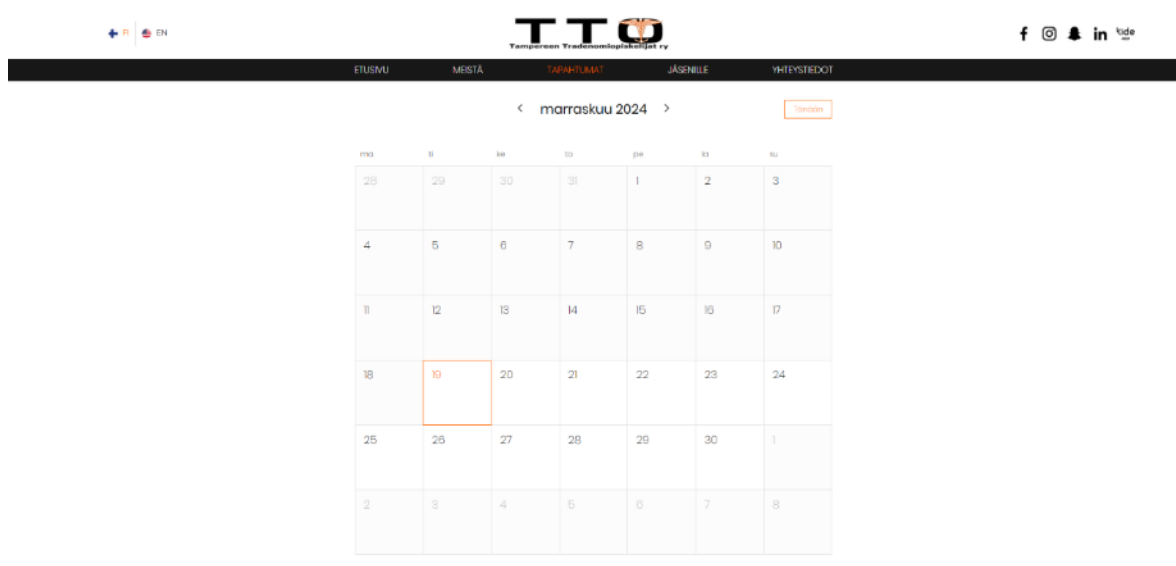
FI | EN

TTO
Tampereen Tradenomiopiskelijat ry

kide

ETUSIVU MEISTÄ TAPAHTUMAT JÄSENILLE YHTEYSTIEDOT

‹ marraskuu 2024 ›

Tänään

| ma | ti | ke | to | pe | la | su |
|---|---|---|---|---|---|---|
| 28 | 29 | 30 | 31 | 1 | 2 | 3 |
| 4 | 5 | 6 | 7 | 8 | 9 | 10 |
| 11 | 12 | 13 | 14 | 15 | 16 | 17 |
| 18 | 19 | 20 | 21 | 22 | 23 | 24 |
| 25 | 26 | 27 | 28 | 29 | 30 | 1 |
| 2 | 3 | 4 | 5 | 6 | 7 | 8 |